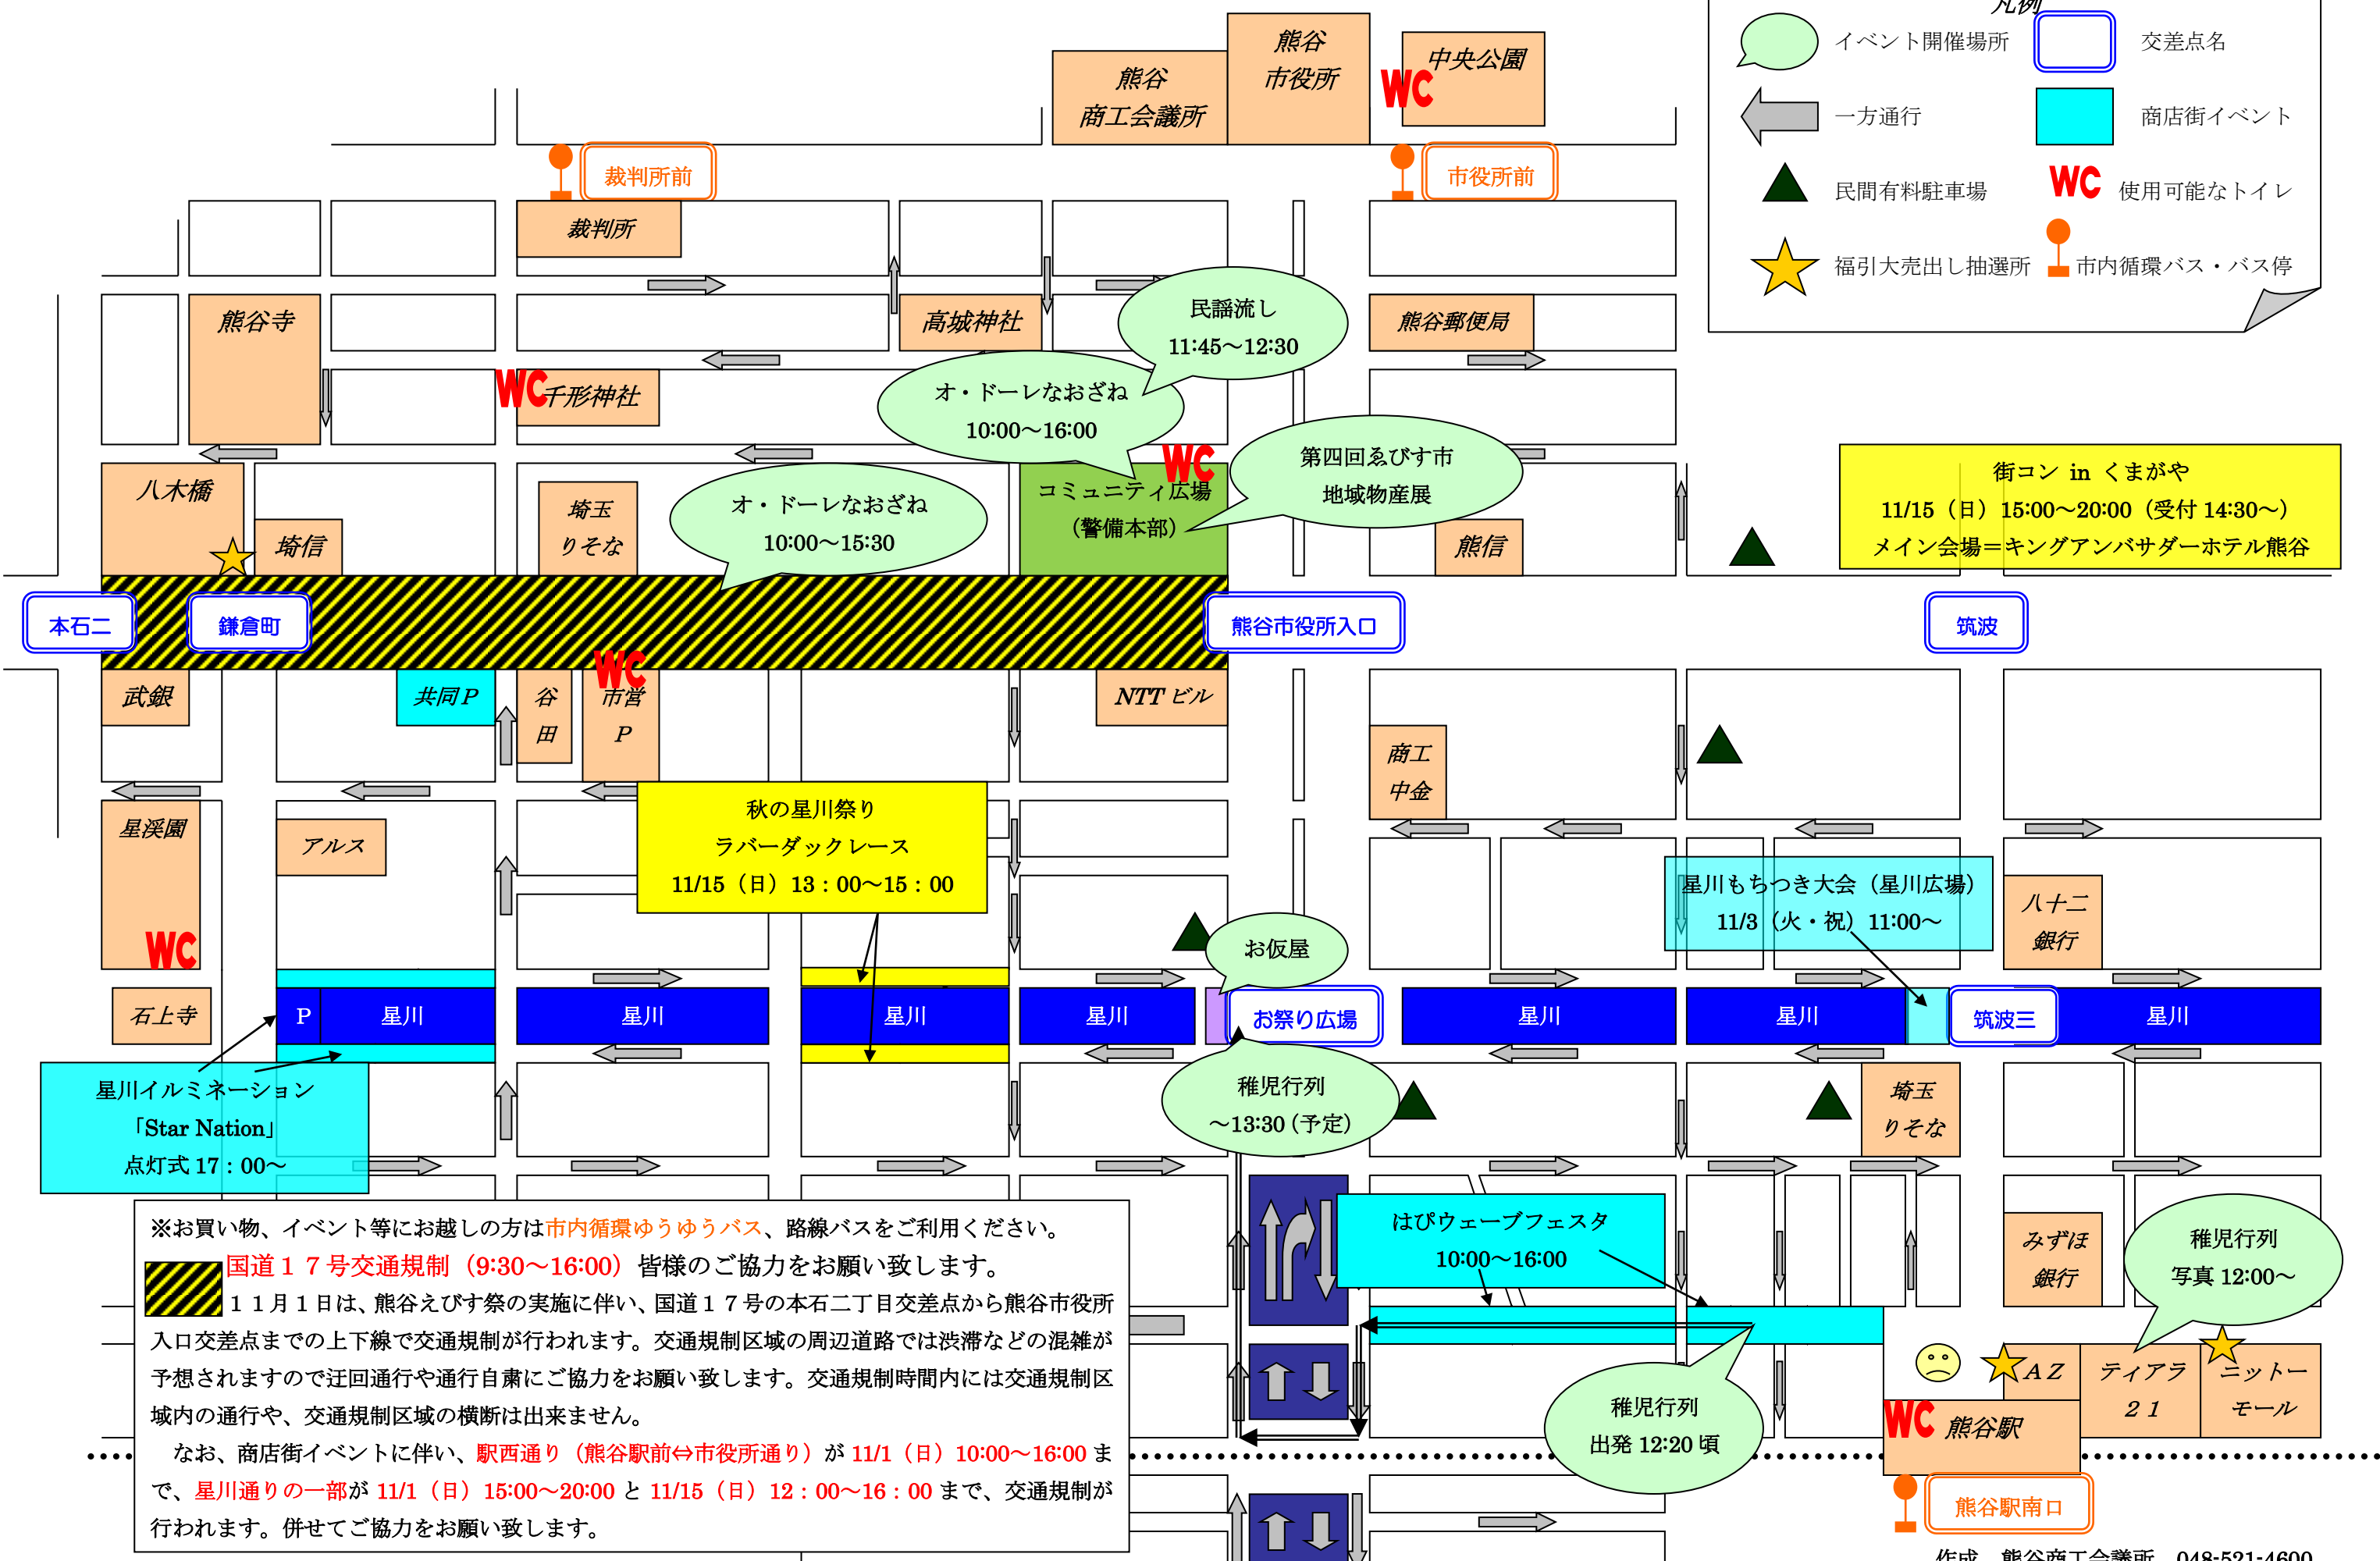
凡例

イベント開催場所
交差点名
一方通行
商店街イベント
民間有料駐車場
WC 使用可能なトイレ
福引大売出し抽選所
市内循環バス・バス停

熊谷商工会議所
熊谷市役所
WC
中央公園
裁判所前
市役所前
裁判所
熊谷寺
高城神社
熊谷郵便局
WC 千形神社
民謡流し 11:45～12:30
オ・ドーレなおざね 10:00～16:00
WC
第四回ゑびす市 地域物産展
八木橋
埼信
埼玉りそな
オ・ドーレなおざね 10:00～15:30
コミュニティ広場（警備本部）
熊信
街コン in くまがや
11/15（日）15:00～20:00（受付 14:30～）
メイン会場＝キングアンバサダーホテル熊谷

本石二
鎌倉町
熊谷市役所入口
筑波

武銀
共同P
谷田
WC 市営P
NTT ビル
商工中金
星渓園
アルス
秋の星川祭り
ラバーダックレース
11/15（日）13：00～15：00
星川もちつき大会（星川広場）
11/3（火・祝）11:00～
八十二銀行
WC
お仮屋
石上寺
P 星川
星川
星川
星川
お祭り広場
星川
星川
筑波三
星川
星川イルミネーション
「Star Nation」
点灯式 17：00～
稚児行列 ～13:30（予定）
埼玉りそな

※お買い物、イベント等にお越しの方は市内循環ゆうゆうバス、路線バスをご利用ください。
国道１７号交通規制（9:30～16:00）皆様のご協力をお願い致します。
１１月１日は、熊谷えびす祭の実施に伴い、国道１７号の本石二丁目交差点から熊谷市役所入口交差点までの上下線で交通規制が行われます。交通規制区域の周辺道路では渋滞などの混雑が予想されますので迂回通行や通行自粛にご協力をお願い致します。交通規制時間内には交通規制区域内の通行や、交通規制区域の横断は出来ません。
なお、商店街イベントに伴い、駅西通り（熊谷駅前⇔市役所通り）が 11/1（日）10:00～16:00 まで、星川通りの一部が 11/1（日）15:00～20:00 と 11/15（日）12：00～16：00 まで、交通規制が行われます。併せてご協力をお願い致します。

はぴウェーブフェスタ
10:00～16:00
みずほ銀行
稚児行列 写真 12:00～
稚児行列 出発 12:20 頃
AZ
ティアラ２１
ニットーモール
WC 熊谷駅
熊谷駅南口
作成 熊谷商工会議所 048-521-4600